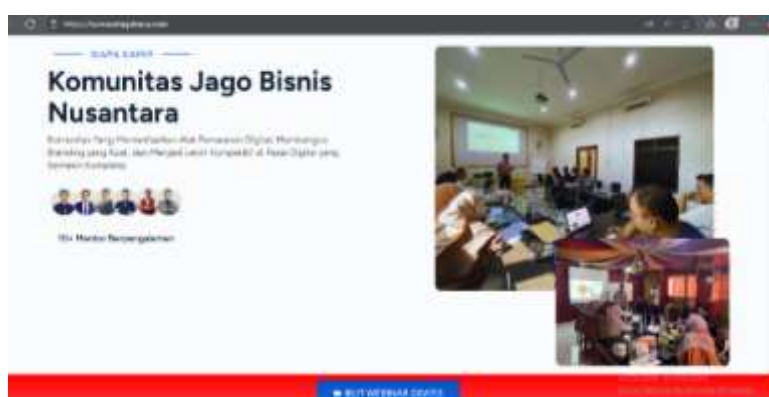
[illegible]

SIAPA KAMI?

Komunitas Jago Bisnis Nusantara

Komunitas Yang Memanfaatkan Alat Pemasaran Digital, Membangun Branding yang Kuat, dan Menjadi Lebih Kompetitif di Pasar Digital yang Semakin Kompetitif.

10+ Mentor Berpengalaman

IKUT WEBINAR GRATIS

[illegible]